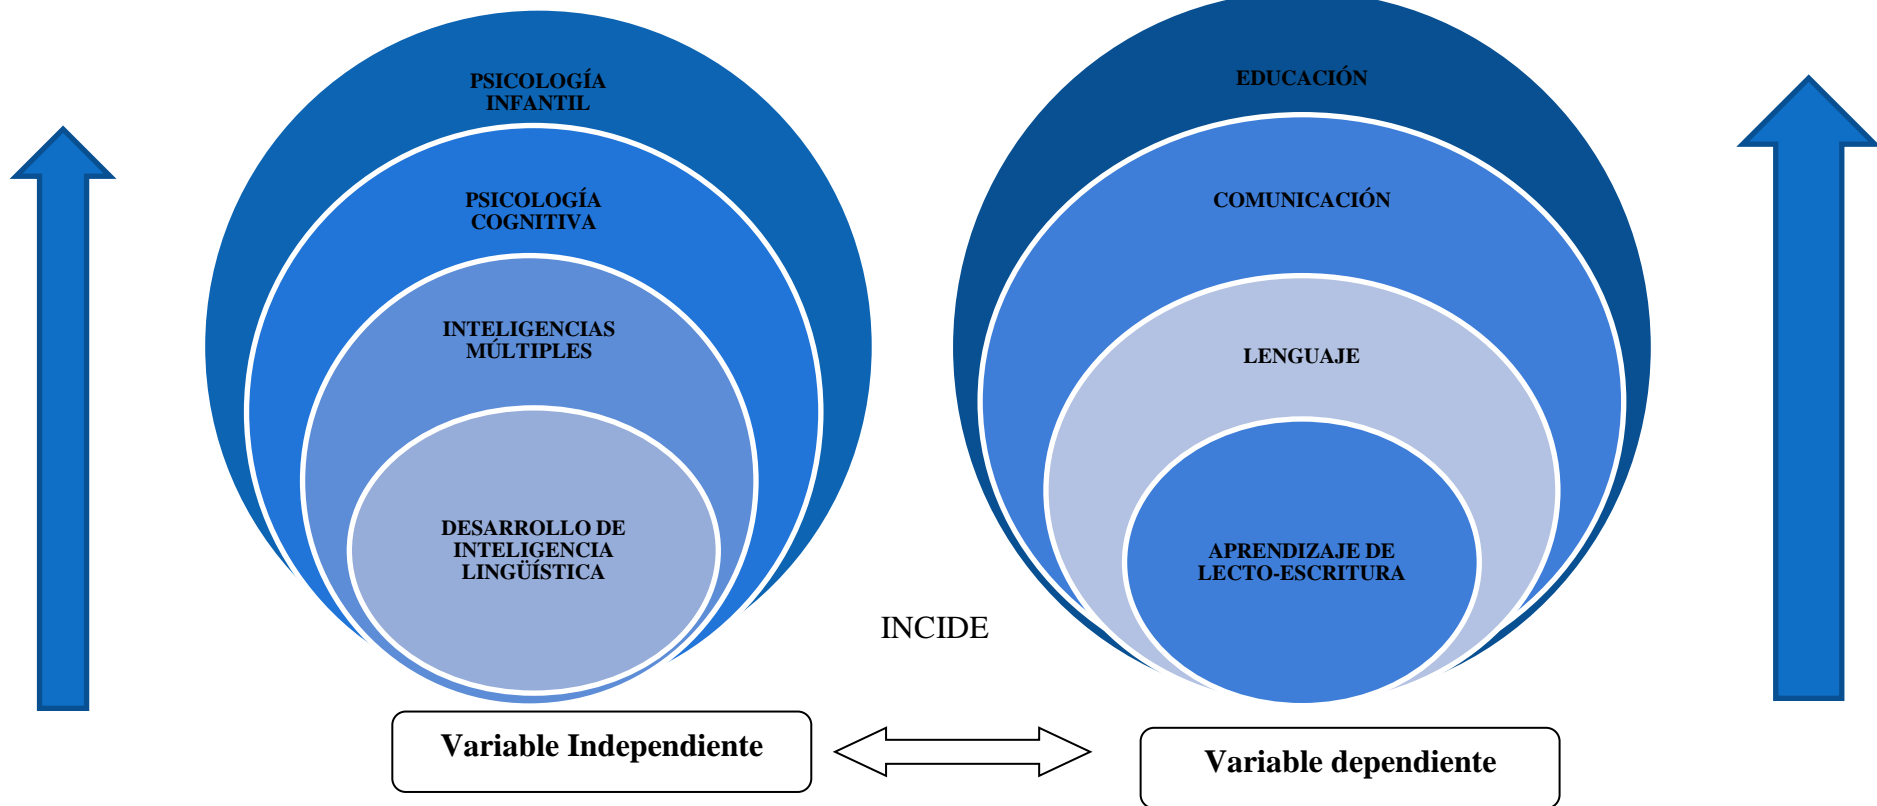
PSICOLOGÍA INFANTIL

PSICOLOGÍA COGNITIVA

INTELIGENCIAS MÚLTIPLES

DESARROLLO DE INTELIGENCIA LINGÜÍSTICA

EDUCACIÓN

COMUNICACIÓN

LENGUAJE

APRENDIZAJE DE LECTO-ESCRITURA

INCIDE

Variable Independiente

Variable dependiente